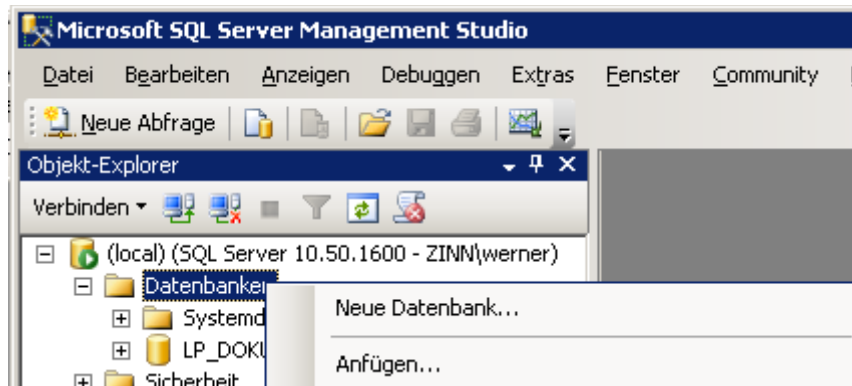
Microsoft SQL Server Management Studio

Datei Bearbeiten Anzeigen Debuggen Extras Fenster Community

Neue Abfrage

Objekt-Explorer

Verbinden

(local) (SQL Server 10.50.1600 - ZINN\werner)

Datenbanken

Systemd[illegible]

LP_DOK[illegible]

Sicherheit

Neue Datenbank...

Anfügen...